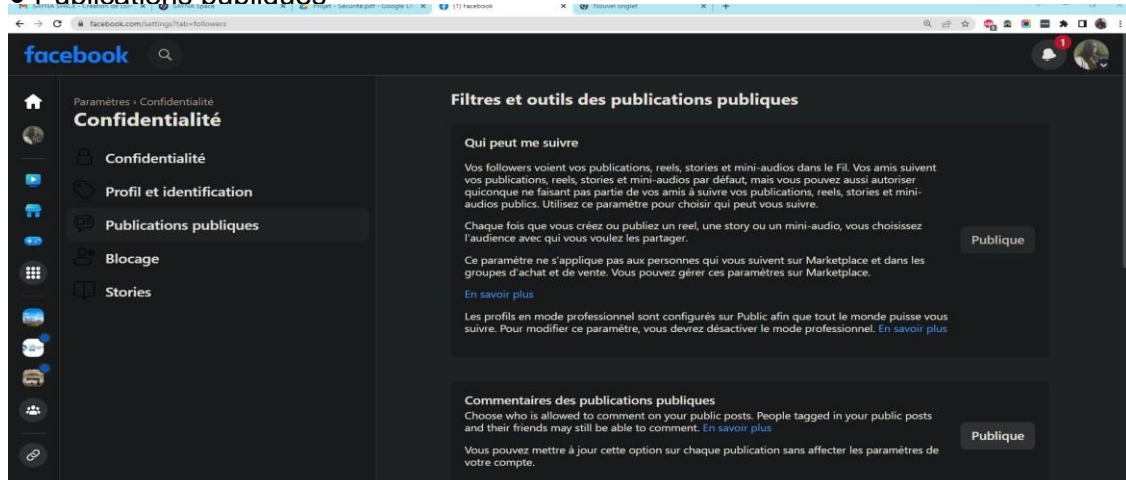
Publications publiques

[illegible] | Projet - Sécurité.pptx - Google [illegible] | (1) facebook | Nouvel onglet

facebook.com/settings?tab=followers

facebook

1

Paramètres › Confidentialité
Confidentialité

Confidentialité
Profil et identification
Publications publiques
Blocage
Stories

Filtres et outils des publications publiques

Qui peut me suivre

Vos followers voient vos publications, reels, stories et mini-audios dans le Fil. Vos amis suivent vos publications, reels, stories et mini-audios par défaut, mais vous pouvez aussi autoriser quiconque ne faisant pas partie de vos amis à suivre vos publications, reels, stories et mini-audios publics. Utilisez ce paramètre pour choisir qui peut vous suivre.

Chaque fois que vous créez ou publiez un reel, une story ou un mini-audio, vous choisissez l'audience avec qui vous voulez les partager.

Publique

Ce paramètre ne s'applique pas aux personnes qui vous suivent sur Marketplace et dans les groupes d'achat et de vente. Vous pouvez gérer ces paramètres sur Marketplace.

En savoir plus

Les profils en mode professionnel sont configurés sur Public afin que tout le monde puisse vous suivre. Pour modifier ce paramètre, vous devrez désactiver le mode professionnel. En savoir plus

Commentaires des publications publiques
Choose who is allowed to comment on your public posts. People tagged in your public posts and their friends may still be able to comment. En savoir plus

Publique

Vous pouvez mettre à jour cette option sur chaque publication sans affecter les paramètres de votre compte.